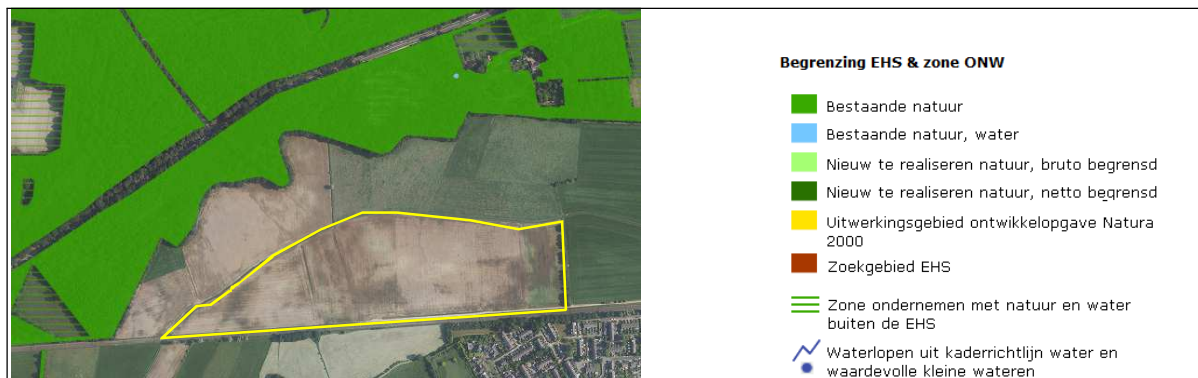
Begrenzing EHS & zone ONW

Bestaande natuur

Bestaande natuur, water

Nieuw te realiseren natuur, bruto begrensd

Nieuw te realiseren natuur, netto begrensd

Uitwerkingsgebied ontwikkelopgave Natura 2000

Zoekgebied EHS

Zone ondernemen met natuur en water buiten de EHS

Waterlopen uit kaderrichtlijn water en waardevolle kleine wateren